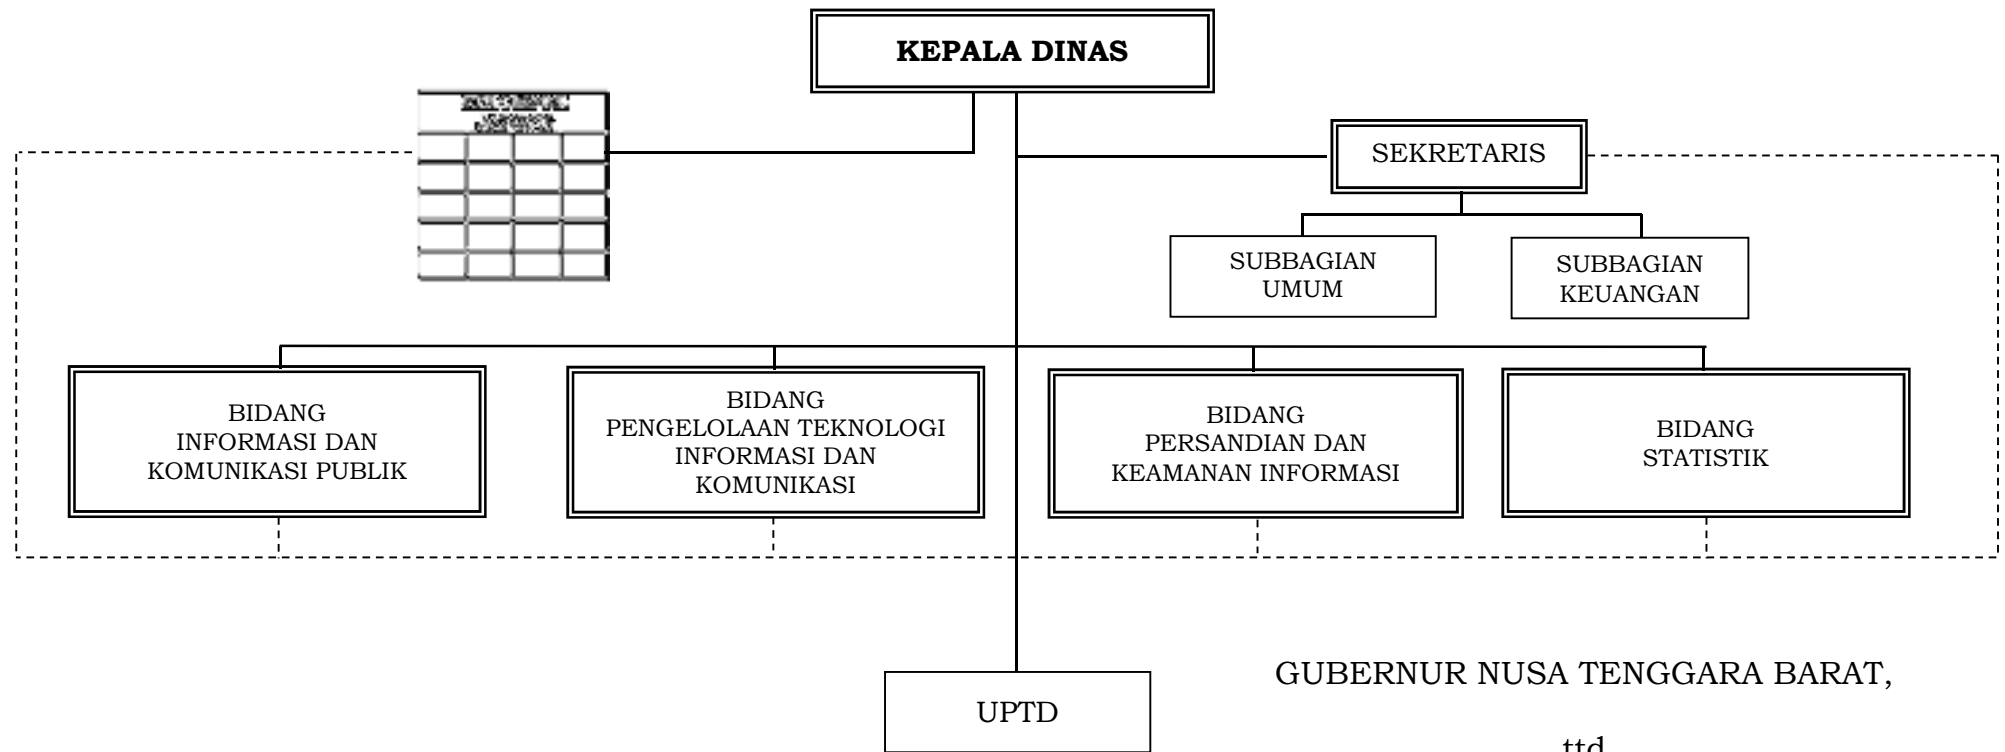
KEPALA DINAS

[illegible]

SEKRETARIS

SUBBAGIAN UMUM

SUBBAGIAN KEUANGAN

BIDANG INFORMASI DAN KOMUNIKASI PUBLIK

BIDANG PENGELOLAAN TEKNOLOGI INFORMASI DAN KOMUNIKASI

BIDANG PERSANDIAN DAN KEAMANAN INFORMASI

BIDANG STATISTIK

UPTD

GUBERNUR NUSA TENGGARA BARAT,

ttd